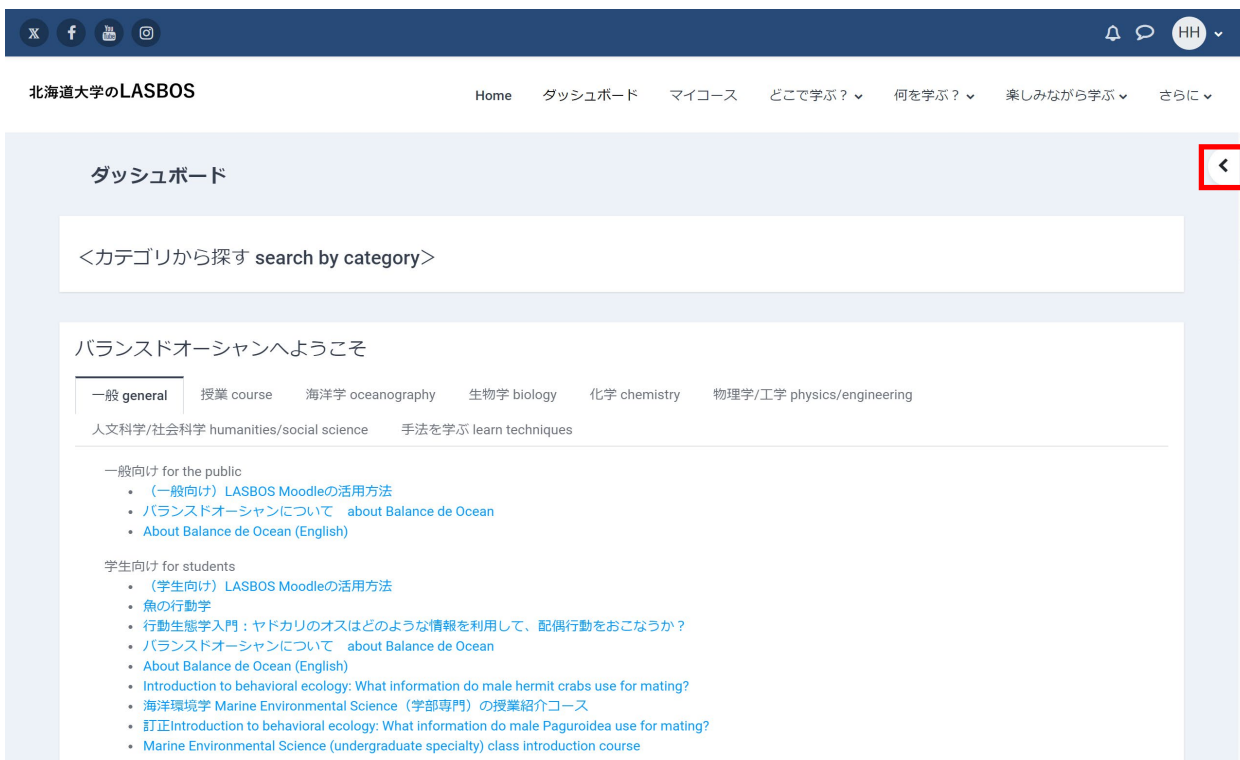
HH

北海道大学のLASBOS

Home ダッシュボード マイコース どこで学ぶ？ 何を学ぶ？ 楽しみながら学ぶ さらに

ダッシュボード

<カテゴリから探す search by category>

バランスドオーシャンへようこそ

一般 general 授業 course 海洋学 oceanography 生物学 biology 化学 chemistry 物理学/工学 physics/engineering 人文科学/社会科学 humanities/social science 手法を学ぶ learn techniques

一般向け for the public
- （一般向け）LASBOS Moodleの活用方法
- バランスドオーシャンについて about Balance de Ocean
- About Balance de Ocean (English)

学生向け for students
- （学生向け）LASBOS Moodleの活用方法
- 魚の行動学
- 行動生態学入門：ヤドカリのオスはどのような情報を利用して、配偶行動をおこなうか？
- バランスドオーシャンについて about Balance de Ocean
- About Balance de Ocean (English)
- Introduction to behavioral ecology: What information do male hermit crabs use for mating?
- 海洋環境学 Marine Environmental Science（学部専門）の授業紹介コース
- 訂正Introduction to behavioral ecology: What information do male Paguroidea use for mating?
- Marine Environmental Science (undergraduate specialty) class introduction course